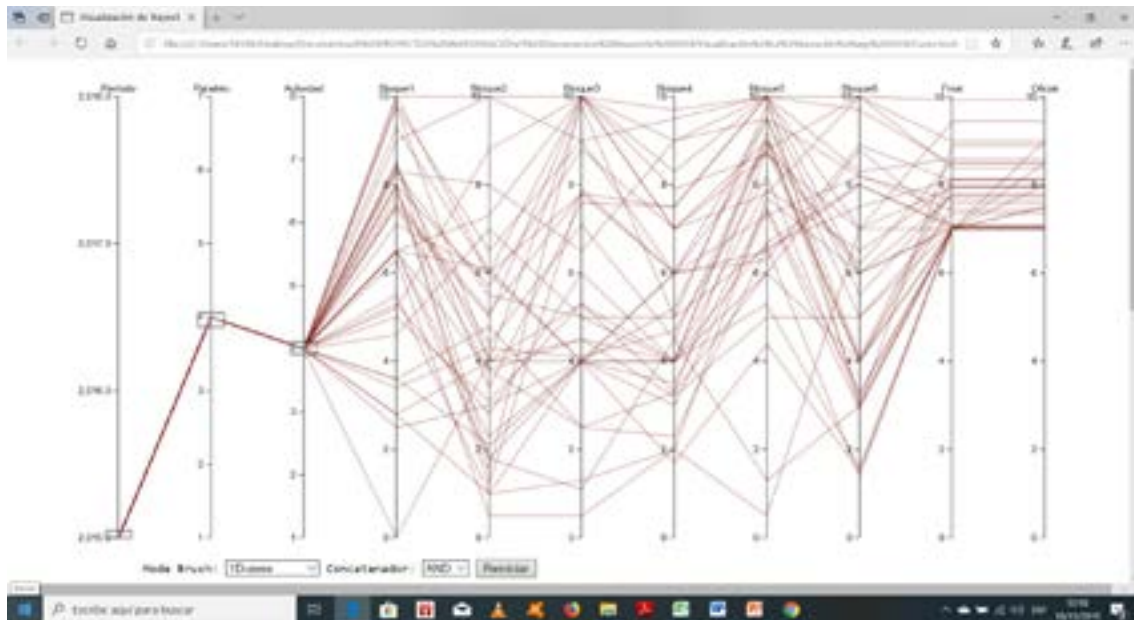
Visualización de Reporti

Periodo
Paralelo
Actividad
Bloque1
Bloque2
Bloque3
Bloque4
Bloque5
Bloque6
Final
Oficial

2,017.0
2,016.5
2,016.0

7
6
5
4
3
2
1

10
8
6
4
2
0

Modo Brush: 1D-axes
Concatenador: AND
Reiniciar

Escribe aquí para buscar